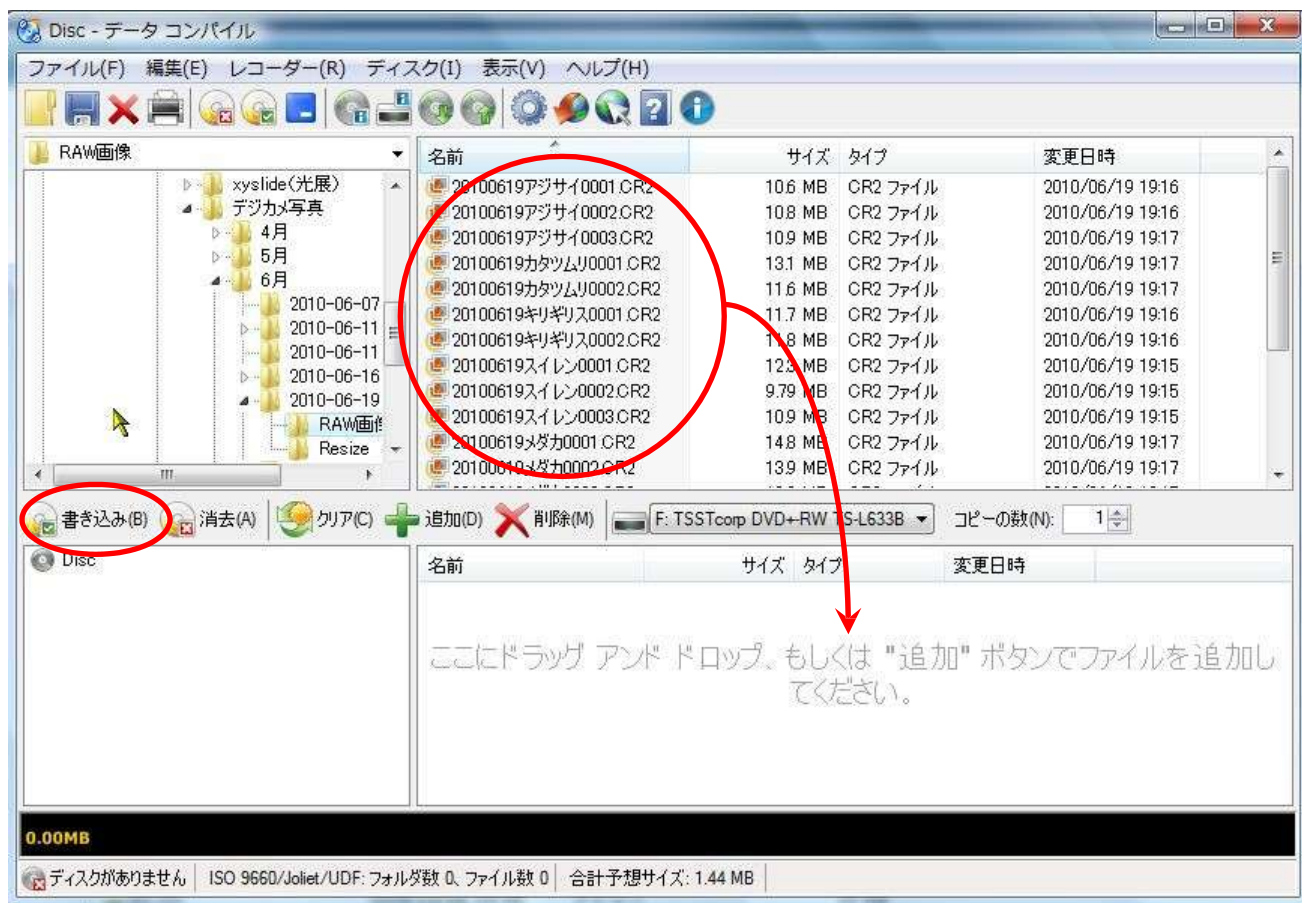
Disc - データ コンパイル

ファイル(F) 編集(E) レコーダー(R) ディスク(I) 表示(V) ヘルプ(H)

RAW画像

xyslide(光展)
デジカメ写真
4月
5月
6月
2010-06-07
2010-06-11
2010-06-11
2010-06-16
2010-06-19
RAW画像
Resize

| 名前 | サイズ | タイプ | 変更日時 |
|---|---|---|---|
| 20100619アジサイ0001.CR2 | 10.6 MB | CR2 ファイル | 2010/06/19 19:16 |
| 20100619アジサイ0002.CR2 | 10.8 MB | CR2 ファイル | 2010/06/19 19:16 |
| 20100619アジサイ0003.CR2 | 10.9 MB | CR2 ファイル | 2010/06/19 19:17 |
| 20100619カタツムリ0001.CR2 | 13.1 MB | CR2 ファイル | 2010/06/19 19:17 |
| 20100619カタツムリ0002.CR2 | 11.6 MB | CR2 ファイル | 2010/06/19 19:17 |
| 20100619キリギリス0001.CR2 | 11.7 MB | CR2 ファイル | 2010/06/19 19:16 |
| 20100619キリギリス0002.CR2 | 11.8 MB | CR2 ファイル | 2010/06/19 19:16 |
| 20100619スイレン0001.CR2 | 12.3 MB | CR2 ファイル | 2010/06/19 19:15 |
| 20100619スイレン0002.CR2 | 9.79 MB | CR2 ファイル | 2010/06/19 19:15 |
| 20100619スイレン0003.CR2 | 10.9 MB | CR2 ファイル | 2010/06/19 19:15 |
| 20100619メダカ0001.CR2 | 14.8 MB | CR2 ファイル | 2010/06/19 19:17 |
| 20100619メダカ0002.CR2 | 13.9 MB | CR2 ファイル | 2010/06/19 19:17 |

書き込み(B) 消去(A) クリア(C) 追加(D) 削除(M) F: TSSTcorp DVD+-RW TS-L633B コピーの数(N): 1

Disc

| 名前 | サイズ | タイプ | 変更日時 |
|---|---|---|---|

ここにドラッグ アンド ドロップ、もしくは "追加" ボタンでファイルを追加してください。

0.00MB

ディスクがありません | ISO 9660/Joliet/UDF: フォルダ数 0、ファイル数 0 | 合計予想サイズ: 1.44 MB